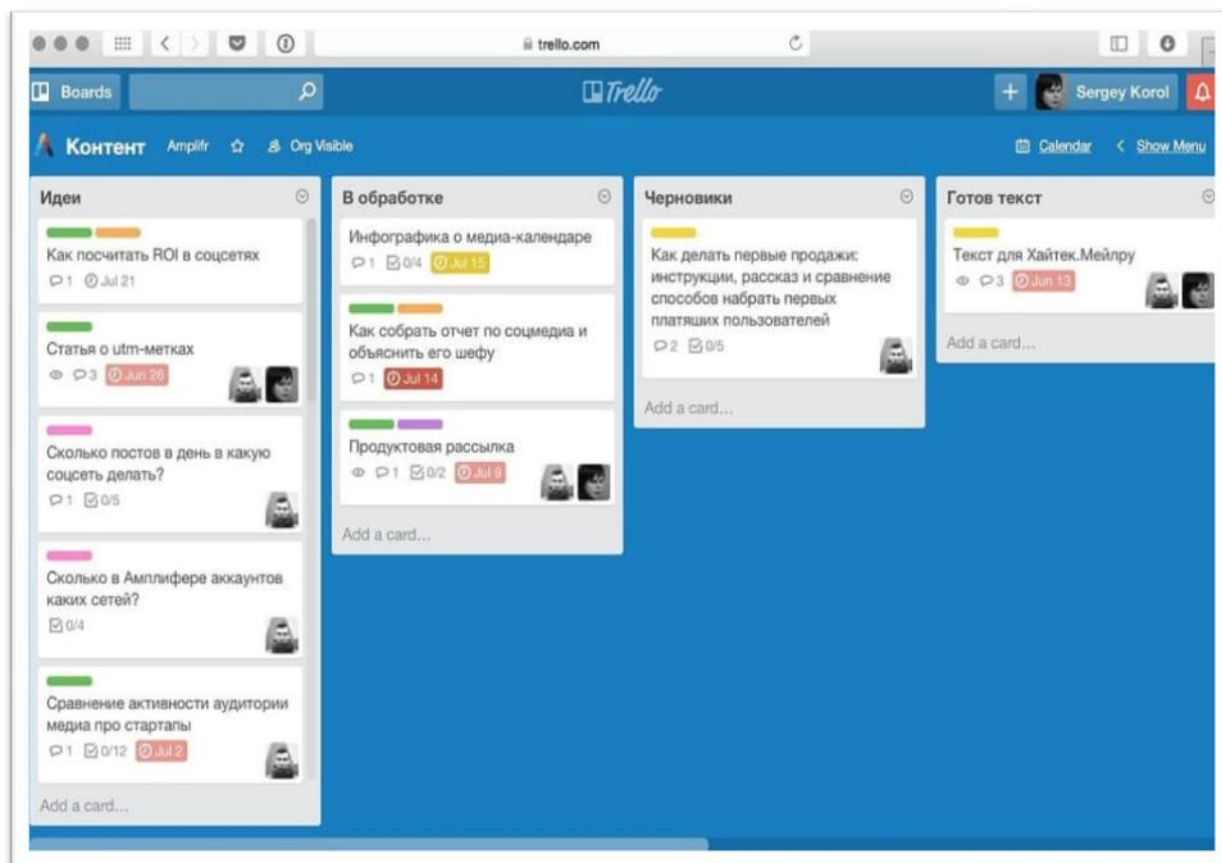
trello.com

Boards

Trello

Sergey Korol

Контент Amplifr Org Visible

Calendar Show Menu

Идеи

Как посчитать ROI в соцсетях
1 Jul 21

Статья о utm-метках
3 Jun 26

Сколько постов в день в какую соцсеть делать?
1 0/5

Сколько в Амплифере аккаунтов каких сетей?
0/4

Сравнение активности аудитории медиа про стартапы
1 0/12 Jul 2

Add a card...

В обработке

Инфографика о медиа-календаре
1 0/4 Jul 15

Как собрать отчет по соцмедиа и объяснить его шефу
1 Jul 14

Продуктовая рассылка
1 0/2 Jul 9

Add a card...

Черновики

Как делать первые продажи: инструкции, рассказ и сравнение способов набрать первых платящих пользователей
2 0/5

Add a card...

Готов текст

Текст для Хайтек.Мейлру
3 Jun 13

Add a card...